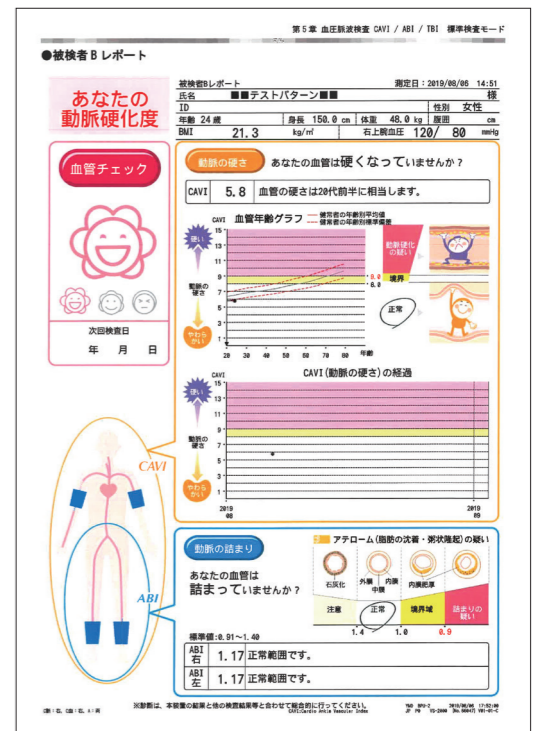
第５章 血圧脈波検査 CAVI / ABI / TBI 標準検査モード

●被検者 B レポート

あなたの動脈硬化度

被検者Bレポート　測定日：2019/08/06 14:51

| 氏名 | ■■テストパターン■■ | | | 様 |
|---|---|---|---|---|
| ID | | | 性別 | 女性 |
| 年齢 24 歳 | 身長 150.0 cm | 体重 48.0 kg | 腹囲 | cm |
| BMI 21.3 kg/m² | | 右上腕血圧 | 120/ 80 | mmHg |

血管チェック

次回検査日
年　月　日

動脈の硬さ　あなたの血管は硬くなっていませんか？

CAVI 5.8 血管の硬さは20代前半に相当します。

血管年齢グラフ
健常者の年齢別平均値
健常者の年齢別標準偏差

CAVI
15
13
11
9
7
5
3
1
20 30 40 50 60 70 80 年齢

硬い
動脈の硬さ
やわらかい

9.0
8.0
境界
動脈硬化の疑い
正常

CAVI(動脈の硬さ)の経過
CAVI
15
13
11
9
7
5
3
1
硬い
動脈の硬さ
やわらかい
2019 08
2019 09

CAVI

ABI

動脈の詰まり

あなたの血管は詰まっていませんか？

アテローム（脂肪の沈着・粥状隆起）の疑い
石灰化　外膜　中膜　内膜　内膜肥厚
注意　正常　境界域　詰まりの疑い
1.4　1.0　0.9

標準値：0.91～1.40

| ABI 右 | 1.17 | 正常範囲です。 |
|---|---|---|
| ABI 左 | 1.17 | 正常範囲です。 |

※診断は、本装置の結果と他の検査結果等と合わせて総合的に行ってください。
CAVI:Cardio Ankle Vascular Index
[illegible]